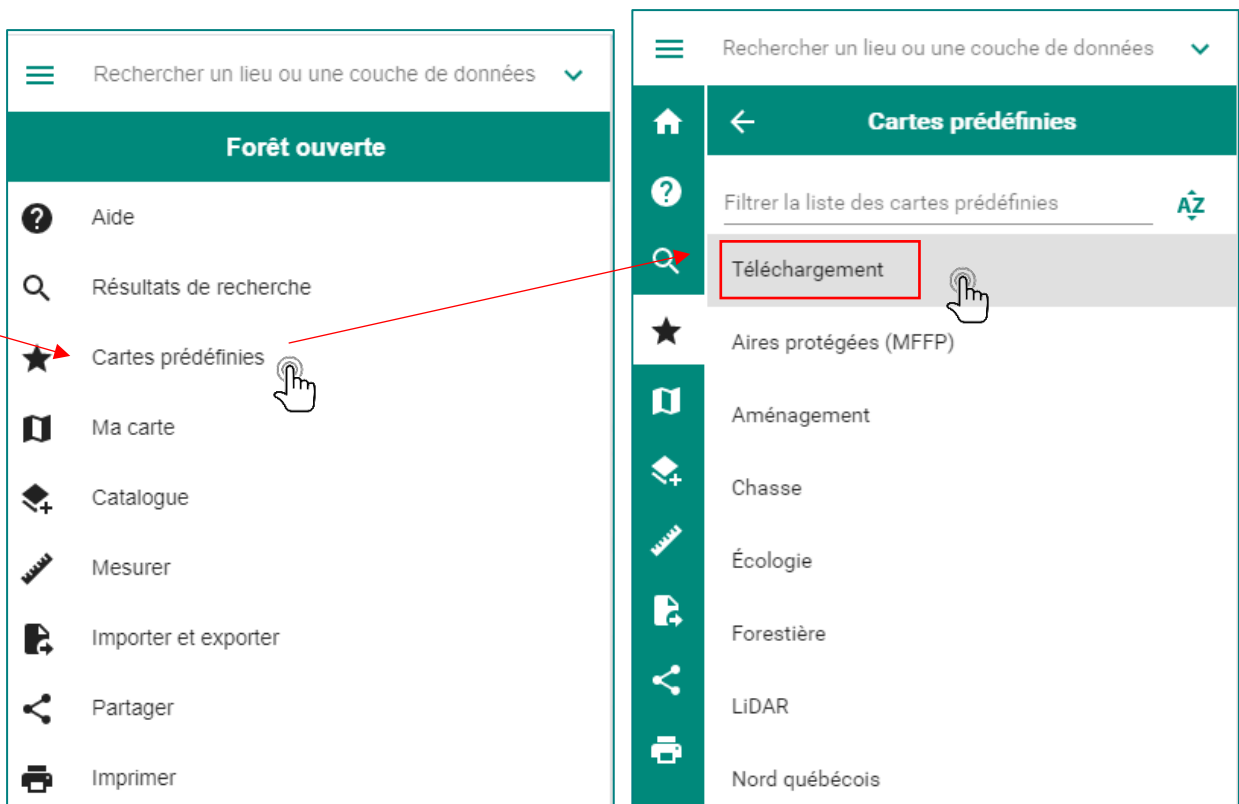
Rechercher un lieu ou une couche de données

Forêt ouverte

Aide

Résultats de recherche

Cartes prédéfinies

Ma carte

Catalogue

Mesurer

Importer et exporter

Partager

Imprimer

Rechercher un lieu ou une couche de données

Cartes prédéfinies

Filtrer la liste des cartes prédéfinies

AZ

Téléchargement

Aires protégées (MFFP)

Aménagement

Chasse

Écologie

Forestière

LiDAR

Nord québécois